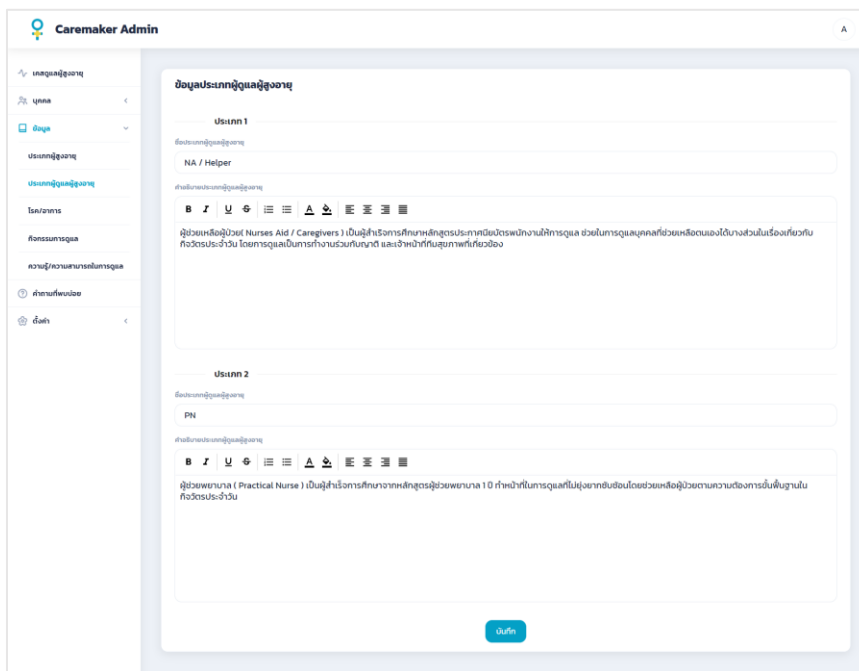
Caremaker Admin

A

เคสดูแลผู้สูงอายุ

บุคคล

ข้อมูล

ประเภทผู้สูงอายุ

ประเภทผู้ดูแลผู้สูงอายุ

โรค/อาการ

กิจกรรมการดูแล

ความรู้/ความสามารถในการดูแล

คำถามที่พบบ่อย

ตั้งค่า

ข้อมูลประเภทผู้ดูแลผู้สูงอายุ

ประเภท 1

ชื่อประเภทผู้ดูแลผู้สูงอายุ

NA / Helper

คำอธิบายประเภทผู้ดูแลผู้สูงอายุ

B I U S A

ผู้ช่วยเหลือผู้ป่วย( Nurses Aid / Caregivers ) เป็นผู้สำเร็จการศึกษาหลักสูตรประกาศนียบัตรพนักงานให้การดูแล ช่วยในการดูแลบุคคลที่ช่วยเหลือตนเองได้บางส่วนในเรื่องเกี่ยวกับกิจวัตรประจำวัน โดยการดูแลเป็นการทำงานร่วมกับญาติ และเจ้าหน้าที่ทีมสุขภาพที่เกี่ยวข้อง

ประเภท 2

ชื่อประเภทผู้ดูแลผู้สูงอายุ

PN

คำอธิบายประเภทผู้ดูแลผู้สูงอายุ

B I U S A

ผู้ช่วยพยาบาล ( Practical Nurse ) เป็นผู้สำเร็จการศึกษาจากหลักสูตรผู้ช่วยพยาบาล 1 ปี ทำหน้าที่ในการดูแลที่ไม่ยุ่งยากซับซ้อนโดยช่วยเหลือผู้ป่วยตามความต้องการขั้นพื้นฐานในกิจวัตรประจำวัน

บันทึก